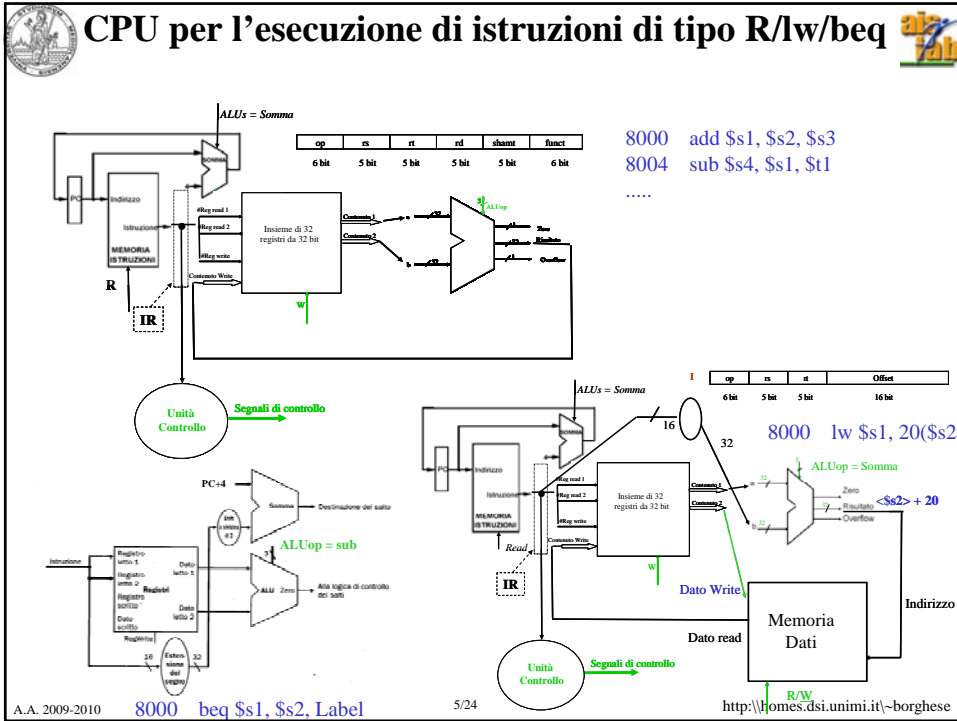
CPU per l'esecuzione di istruzioni di tipo R/lw/beq

ALUs = Somma

| op | rs | rt | rd | shamt | funct |
|---|---|---|---|---|---|
| 6 bit | 5 bit | 5 bit | 5 bit | 5 bit | 6 bit |

8000 add $s1, $s2, $s3
8004 sub $s4, $s1, $t1
.....

PC
Indirizzo
Istruzione
MEMORIA ISTRUZIONI
SOMMA
4
#Reg read 1
#Reg read 2
#Reg write
Contenuto Write
Insieme di 32 registri da 32 bit
Contenuto 1
Contenuto 2
a
b
32
3
ALUop
Zero
Risultato
Overflow
R
IR
W

Unità Controllo
Segnali di controllo

ALUs = Somma

| I | op | rs | rt | Offset |
|---|---|---|---|---|
| | 6 bit | 5 bit | 5 bit | 16 bit |

16
32
8000 lw $s1, 20($s2
ALUop = Somma
<$s2> + 20
PC
Indirizzo
Istruzione
MEMORIA ISTRUZIONI
SOMMA
4
#Reg read 1
#Reg read 2
#Reg write
Contenuto Write
Insieme di 32 registri da 32 bit
Contenuto 1
Contenuto 2
a
b
32
3
Zero
Risultato
Overflow
Read
IR
W
Dato Write
Memoria Dati
Indirizzo
Dato read
Unità Controllo
Segnali di controllo
R/W

PC+4
Somma
Destinazione del salto
Shift a sinistra di 2
3
ALUop = sub
Istruzione
Registro letto 1
Registro letto 2
Registri
Registro scritto
Dato scritto
Dato letto 1
Dato letto 2
ALU
Zero
Alla logica di controllo dei salti
RegWrite
16
Estensione del segno
32

A.A. 2009-2010
8000 beq $s1, $s2, Label
5/24
http:\\homes.dsi.unimi.it\~borghese